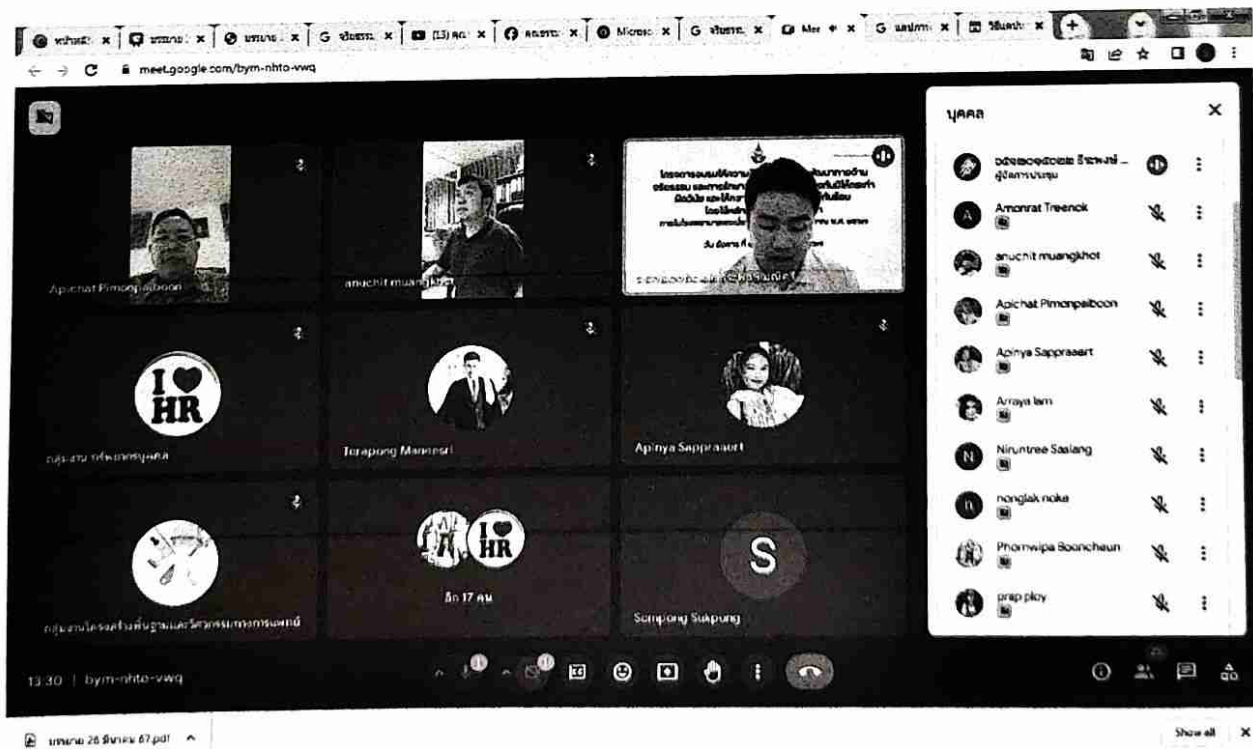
meet.google.com/bym-nhto-vwq

Apichat Pimonpaiboon

anuchit muangkhot

I ♥ HR

กลุ่มงาน ทรัพยากรบุคคล

Terapong Maneesri

Apinya Sappraasert

อีก 17 คน

กลุ่มงานโครงสร้างพื้นฐานและวิศวกรรมทางการแพทย์

S

Sompong Sukpung

บุคคล

ผู้จัดการประชุม

Amonrat Treenok

anuchit muangkhot

Apichat Pimonpaiboon

Apinya Sappraasert

Arraya lam

Niruntree Saslang

nonglak noka

Phornwipa Boonchaun

prap ploy

13:30 | bym-nhto-vwq

Show all